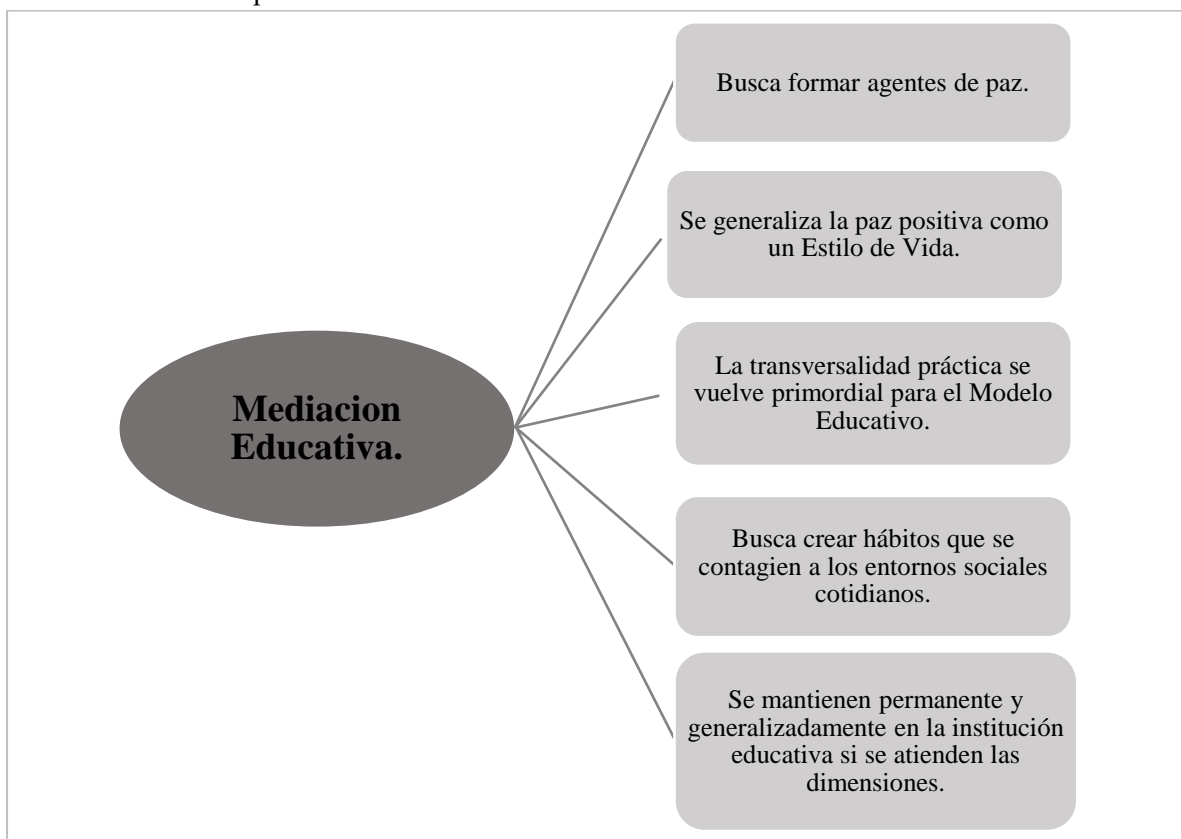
Mediacion Educativa.

Busca formar agentes de paz.

Se generaliza la paz positiva como un Estilo de Vida.

La transversalidad práctica se vuelve primordial para el Modelo Educativo.

Busca crear hábitos que se contagien a los entornos sociales cotidianos.

Se mantienen permanente y generalizadamente en la institución educativa si se atienden las dimensiones.